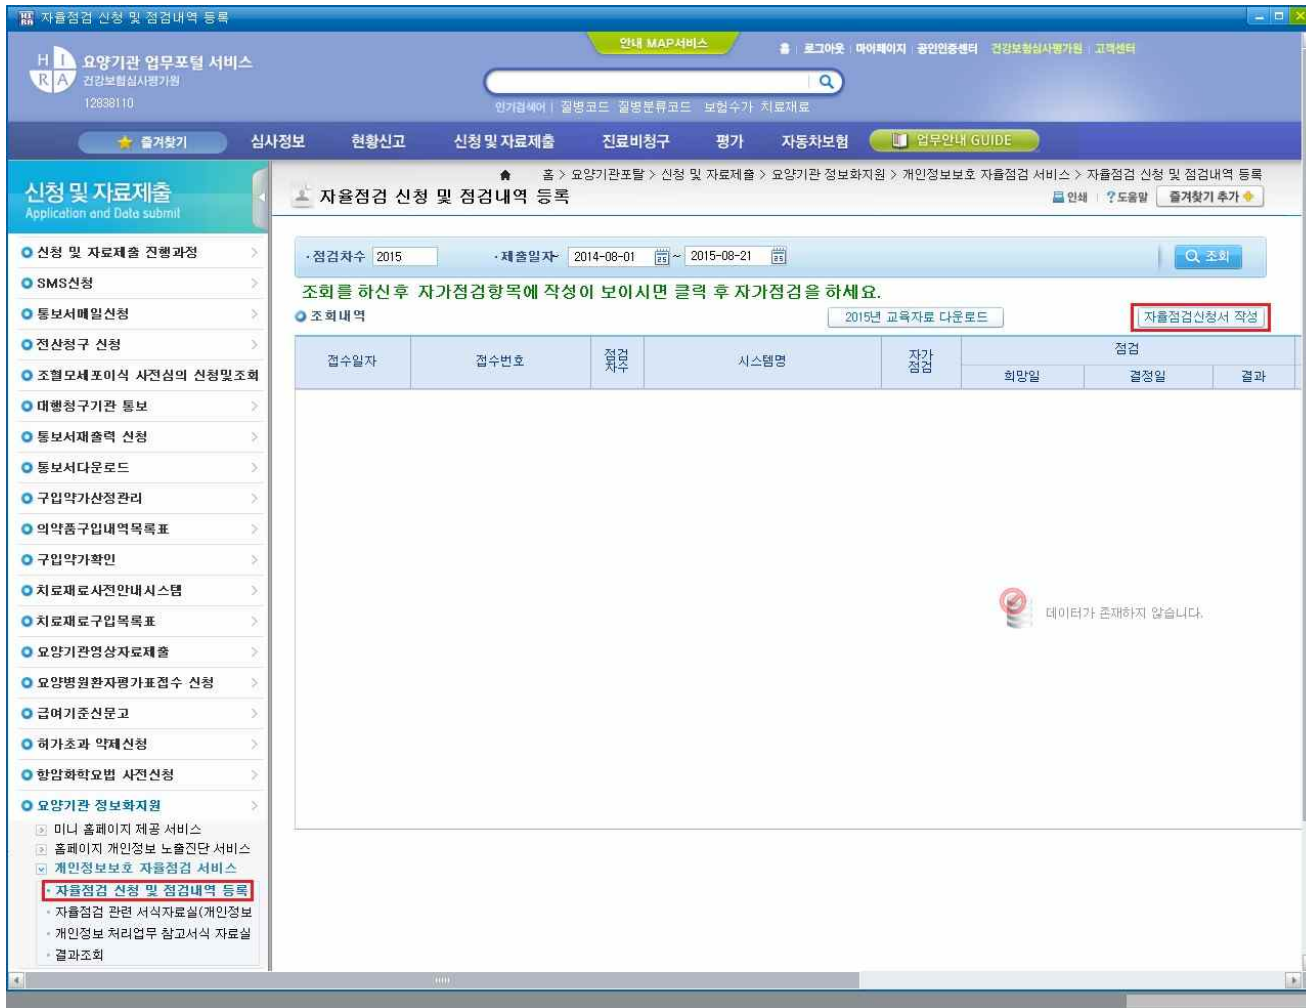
자율점검 신청 및 점검내역 등록

HIRA 요양기관 업무포털 서비스
건강보험심사평가원
12838110

안내 MAP서비스

홈 | 로그아웃 | 마이페이지 | 공인인증센터 | 건강보험심사평가원 | 고객센터

인기검색어 | 질병코드 질병분류코드 보험수가 치료재료

즐겨찾기 심사정보 현황신고 신청 및 자료제출 진료비청구 평가 자동차보험 업무안내 GUIDE

신청 및 자료제출
Application and Data submit

홈 > 요양기관포탈 > 신청 및 자료제출 > 요양기관 정보화지원 > 개인정보보호 자율점검 서비스 > 자율점검 신청 및 점검내역 등록

자율점검 신청 및 점검내역 등록

인쇄 | ?도움말 | 즐겨찾기 추가

신청 및 자료제출 진행과정
SMS신청
통보서메일신청
전산청구 신청
조혈모세포이식 사전심의 신청및조회
대행청구기관 통보
통보서재출력 신청
통보서다운로드
구입약가산정관리
의약품구입내역목록표
구입약가확인
치료재료사전안내시스템
치료재료구입목록표
요양기관영상자료제출
요양병원환자평가표접수 신청
급여기준신문고
허가초과 약제신청
항암화학요법 사전신청
요양기관 정보화지원
미니 홈페이지 제공 서비스
홈페이지 개인정보 노출진단 서비스
개인정보보호 자율점검 서비스
· 자율점검 신청 및 점검내역 등록
· 자율점검 관련 서식자료실(개인정보
· 개인정보 처리업무 참고서식 자료실
· 결과조회

· 점검차수 2015 · 제출일자 2014-08-01 ~ 2015-08-21 조회

조회를 하신후 자가점검항목에 작성이 보이시면 클릭 후 자가점검을 하세요.

조회내역 2015년 교육자료 다운로드 자율점검신청서 작성

| 접수일자 | 접수번호 | 점검차수 | 시스템명 | 자가점검 | 점검 희망일 | 점검 결정일 | 점검 결과 |
|---|---|---|---|---|---|---|---|

데이터가 존재하지 않습니다.